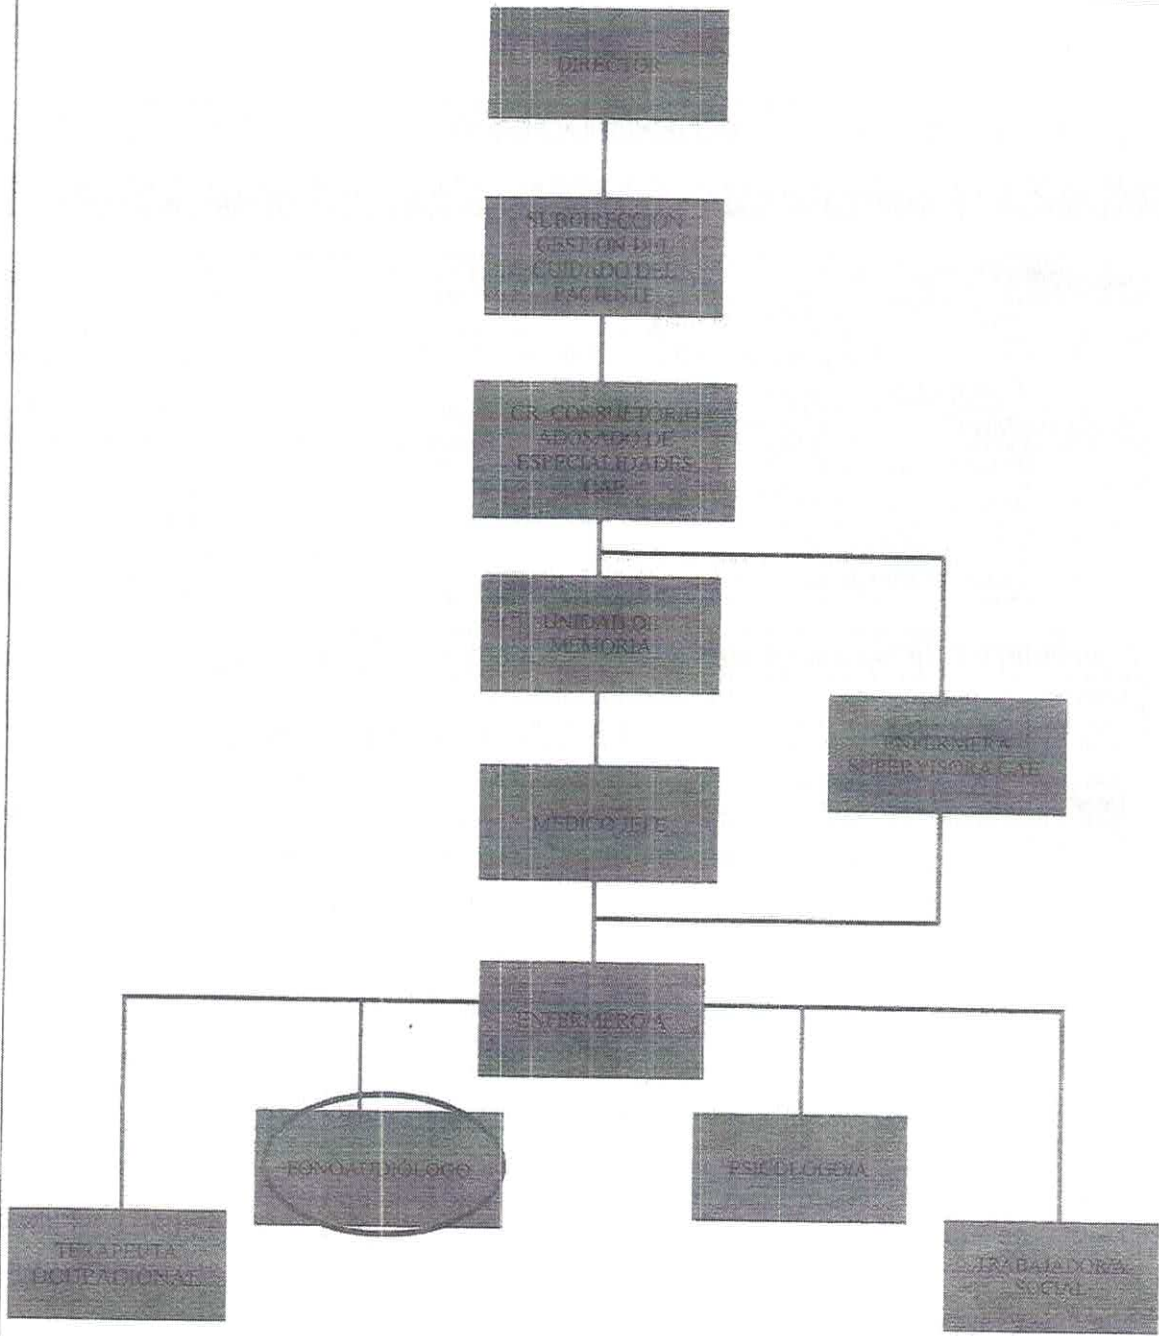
DIRECTOR

SUBDIRECCION GESTION DEL CUIDADO DEL PACIENTE

CR. CONSULTORIO ADOSADO DE ESPECIALIDADES CAE

UNIDAD DE MEMORIA

ENFERMERA SUPERVISORA CAE

MEDICO JEFE

ENFERMERO/A

FONOAUDIOLOGO

PSICOLOGIA

TERAPEUTA OCUPACIONAL

TRABAJADORA SOCIAL